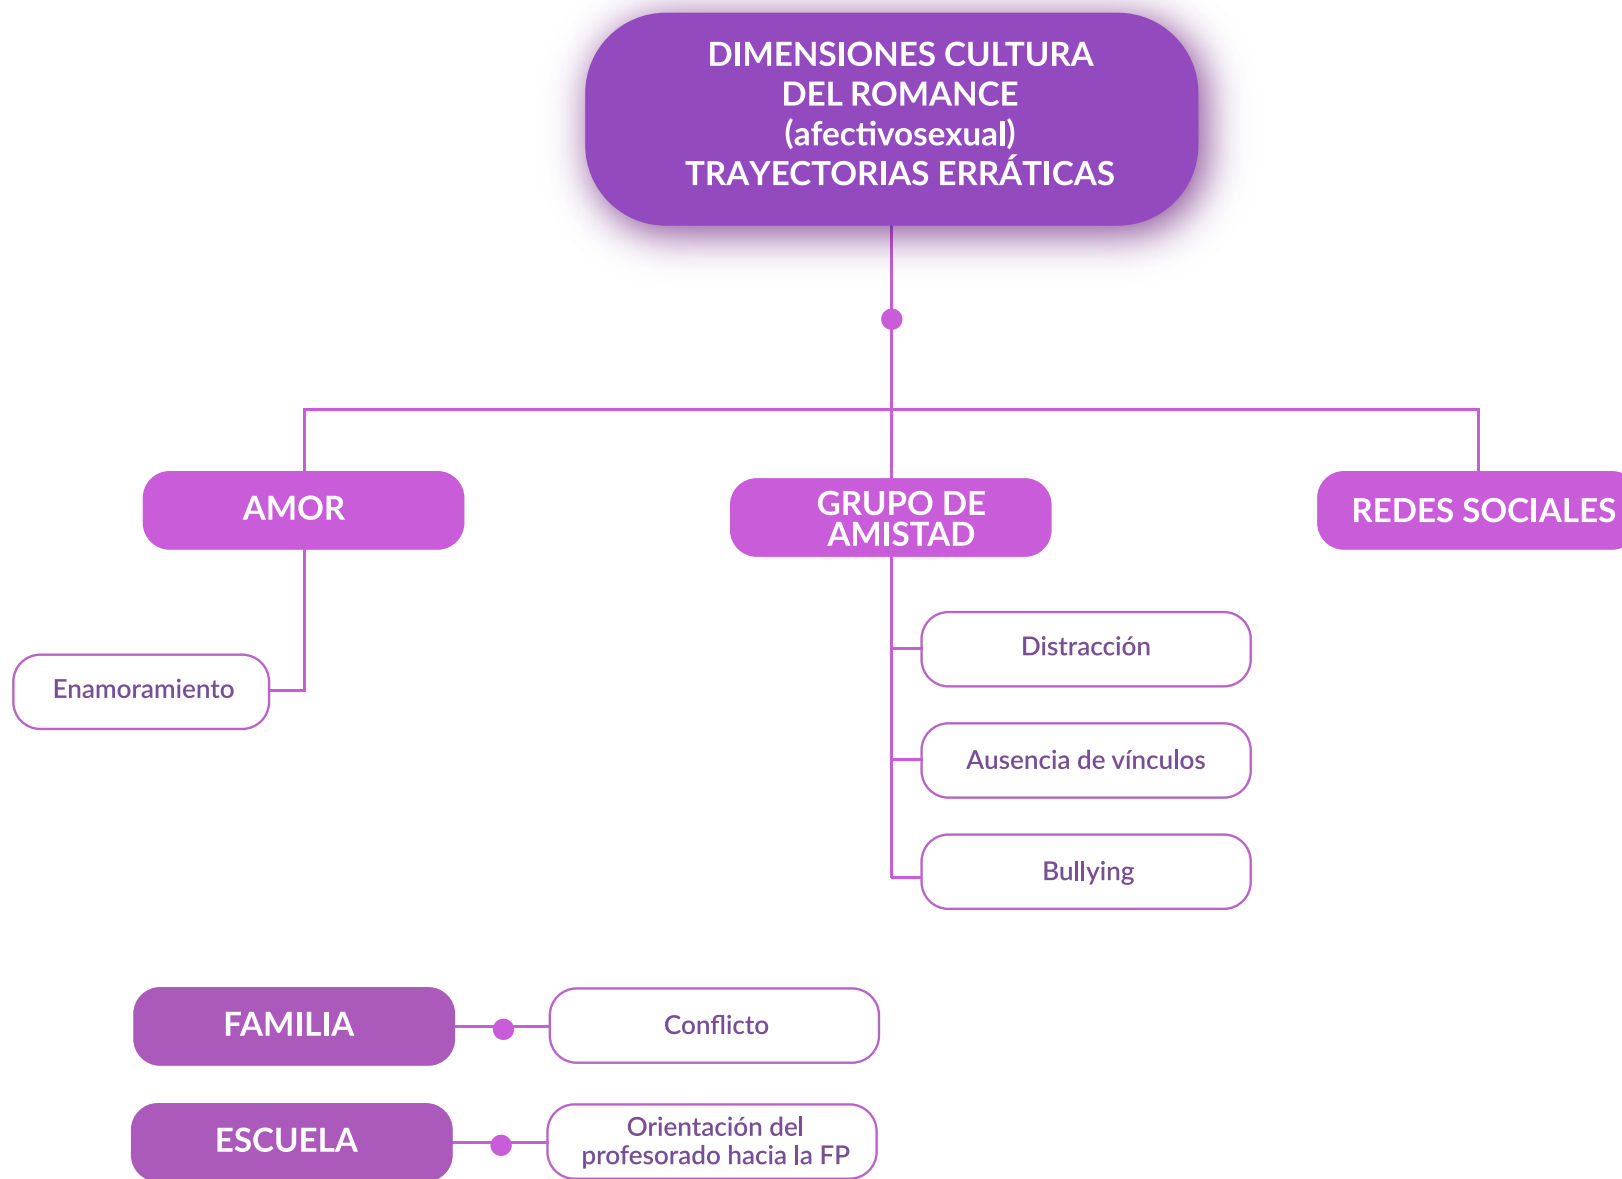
DIMENSIONES CULTURA DEL ROMANCE (afectivosexual) TRAYECTORIAS ERRÁTICAS

AMOR

Enamoramiento

GRUPO DE AMISTAD

Distracción

Ausencia de vínculos

Bullying

REDES SOCIALES

FAMILIA

Conflicto

ESCUELA

Orientación del profesorado hacia la FP